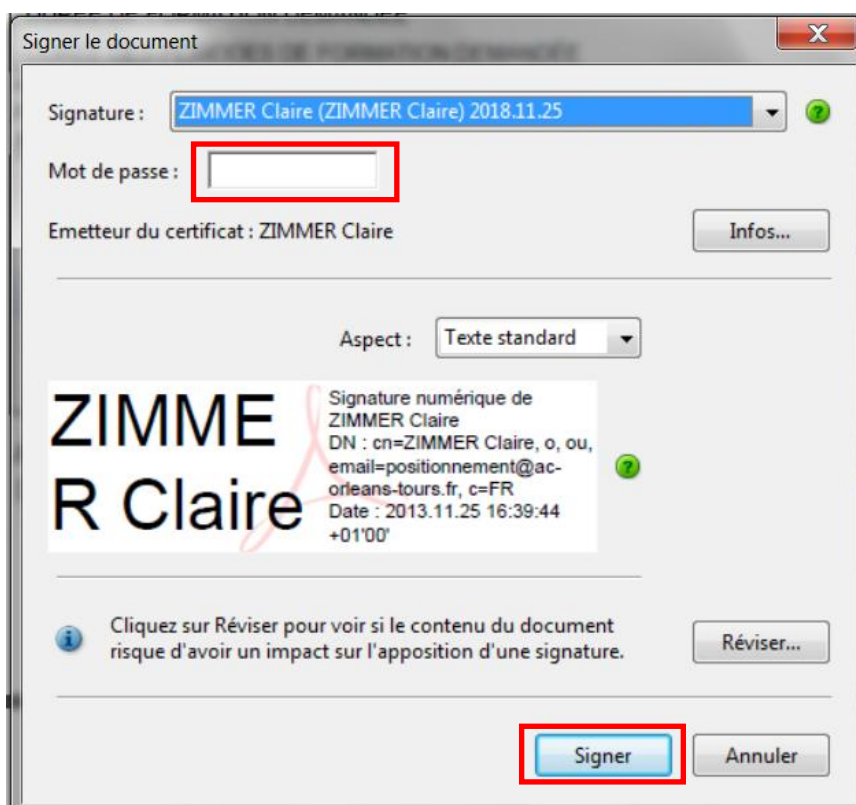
Signer le document

Signature : ZIMMER Claire (ZIMMER Claire) 2018.11.25

Mot de passe :

Emetteur du certificat : ZIMMER Claire

Infos...

Aspect : Texte standard

ZIMME
R Claire

Signature numérique de ZIMMER Claire
DN : cn=ZIMMER Claire, o, ou, email=positionnement@ac-orleans-tours.fr, c=FR
Date : 2013.11.25 16:39:44 +01'00'

Cliquez sur Réviser pour voir si le contenu du document risque d'avoir un impact sur l'apposition d'une signature.

Réviser...

Signer

Annuler